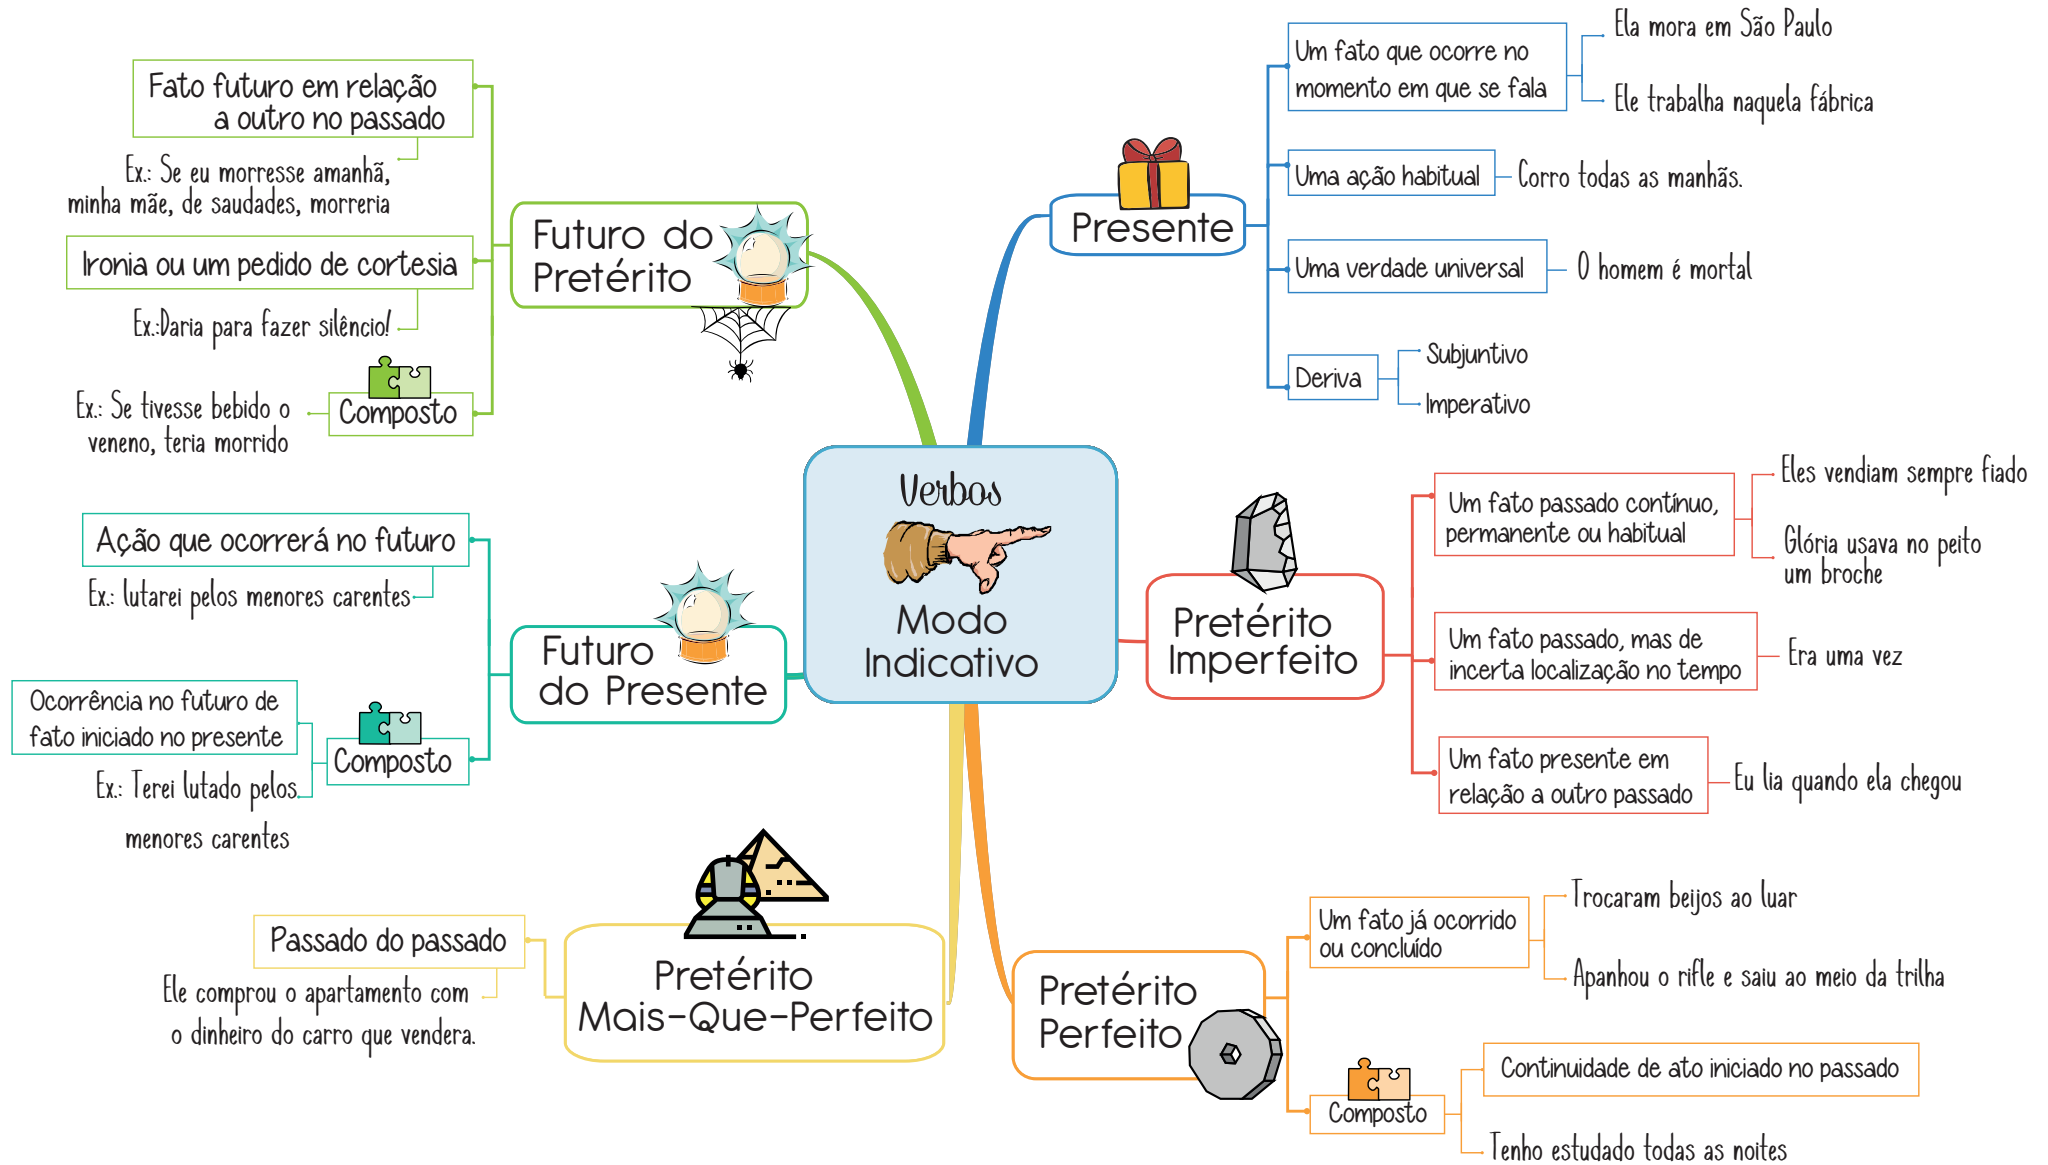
Verbos

Modo Indicativo

Presente

Um fato que ocorre no momento em que se fala

Ela mora em São Paulo

Ele trabalha naquela fábrica

Uma ação habitual

Corro todas as manhãs.

Uma verdade universal

O homem é mortal

Deriva

Subjuntivo

Imperativo

Pretérito Imperfeito

Um fato passado contínuo, permanente ou habitual

Eles vendiam sempre fiado

Glória usava no peito um broche

Um fato passado, mas de incerta localização no tempo

Era uma vez

Um fato presente em relação a outro passado

Eu lia quando ela chegou

Pretérito Perfeito

Um fato já ocorrido ou concluído

Trocaram beijos ao luar

Apanhou o rifle e saiu ao meio da trilha

Composto

Continuidade de ato iniciado no passado

Tenho estudado todas as noites

Pretérito Mais-Que-Perfeito

Passado do passado

Ele comprou o apartamento com o dinheiro do carro que vendera.

Futuro do Presente

Ação que ocorrerá no futuro

Ex.: lutarei pelos menores carentes

Composto

Ocorrência no futuro de fato iniciado no presente

Ex.: Terei lutado pelos menores carentes

Futuro do Pretérito

Fato futuro em relação a outro no passado

Ex.: Se eu morresse amanhã, minha mãe, de saudades, morreria

Ironia ou um pedido de cortesia

Ex.:Daria para fazer silêncio!

Composto

Ex.: Se tivesse bebido o veneno, teria morrido